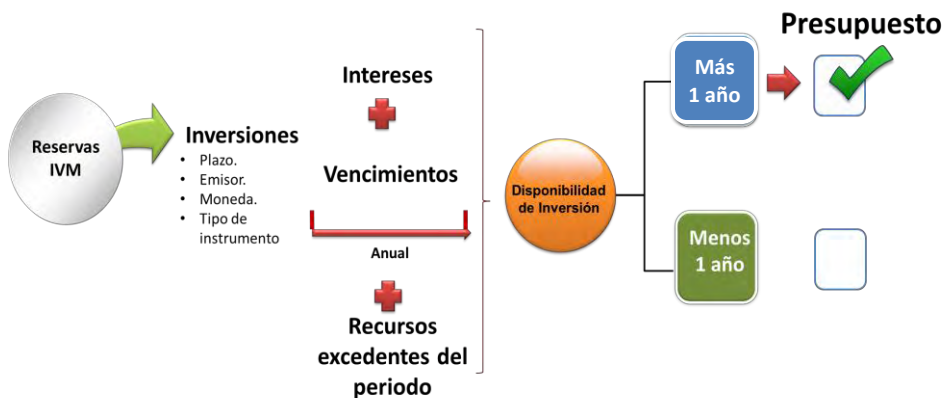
Reservas IVM

Inversiones
- Plazo.
- Emisor.
- Moneda.
- Tipo de instrumento

Intereses

Vencimientos

Anual

Recursos excedentes del periodo

Disponibilidad de Inversión

Presupuesto

Más 1 año

Menos 1 año